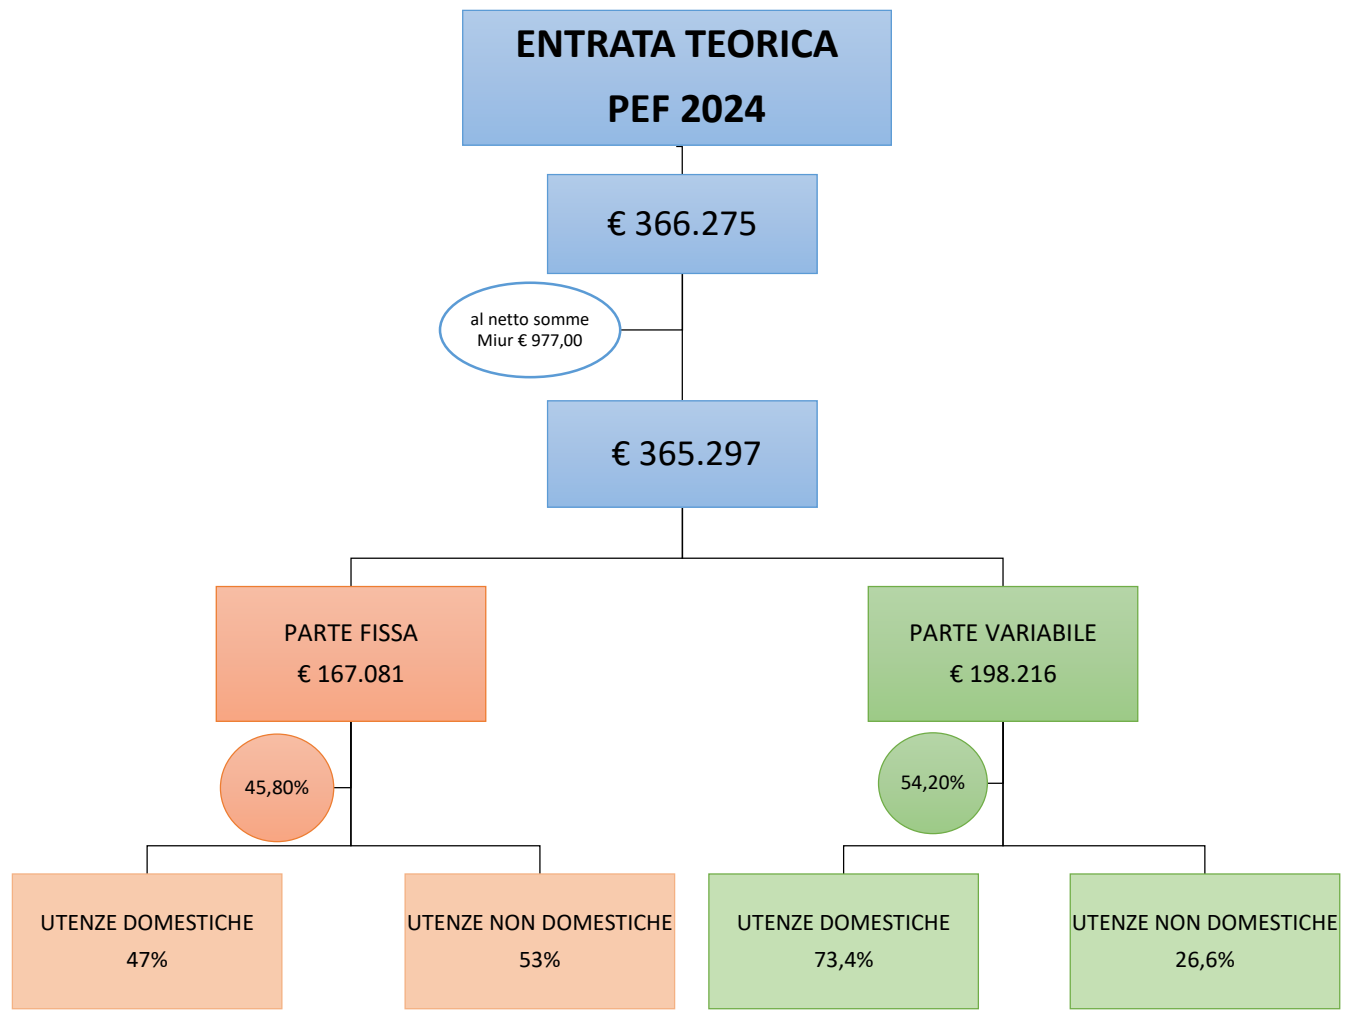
ENTRATA TEORICA
PEF 2024

€ 366.275

al netto somme Miur € 977,00

€ 365.297

PARTE FISSA
€ 167.081

45,80%

PARTE VARIABILE
€ 198.216

54,20%

UTENZE DOMESTICHE
47%

UTENZE NON DOMESTICHE
53%

UTENZE DOMESTICHE
73,4%

UTENZE NON DOMESTICHE
26,6%